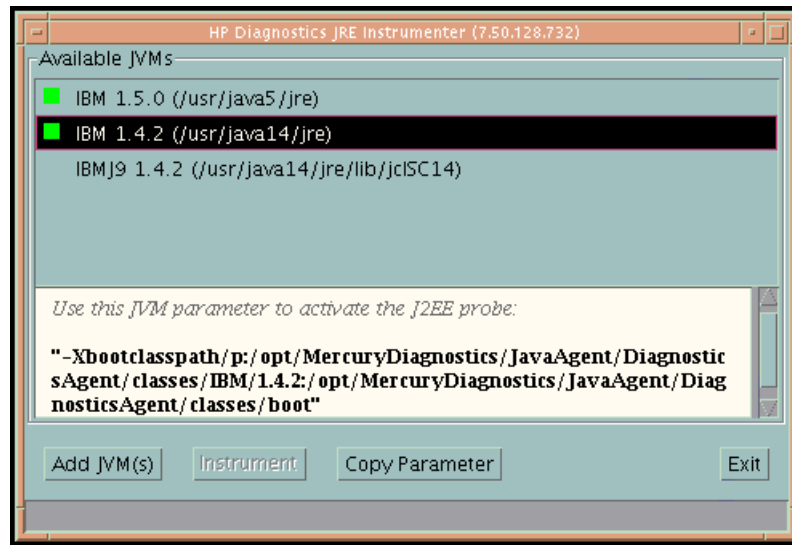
HP Diagnostics JRE Instrumenter (7.50.128.732)

Available JVMs

IBM 1.5.0 (/usr/java5/jre)

IBM 1.4.2 (/usr/java14/jre)

IBMJ9 1.4.2 (/usr/java14/jre/lib/jclSC14)

Use this JVM parameter to activate the J2EE probe:

"-Xbootclasspath/p:/opt/MercuryDiagnostics/JavaAgent/DiagnosticsAgent/classes/IBM/1.4.2:/opt/MercuryDiagnostics/JavaAgent/DiagnosticsAgent/classes/boot"

Add JVM(s) Instrument Copy Parameter Exit